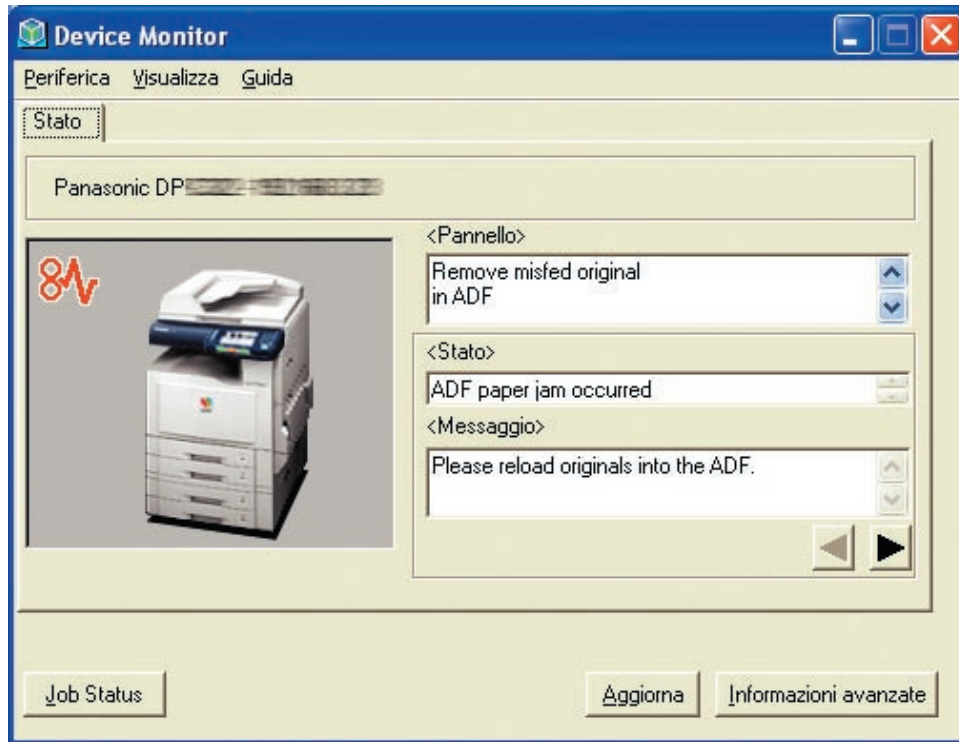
Device Monitor

Periferica Visualizza Guida

Stato

Panasonic DP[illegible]

<Pannello>

Remove misfed original in ADF

<Stato>

ADF paper jam occurred

<Messaggio>

Please reload originals into the ADF.

Job Status

Aggiorna

Informazioni avanzate